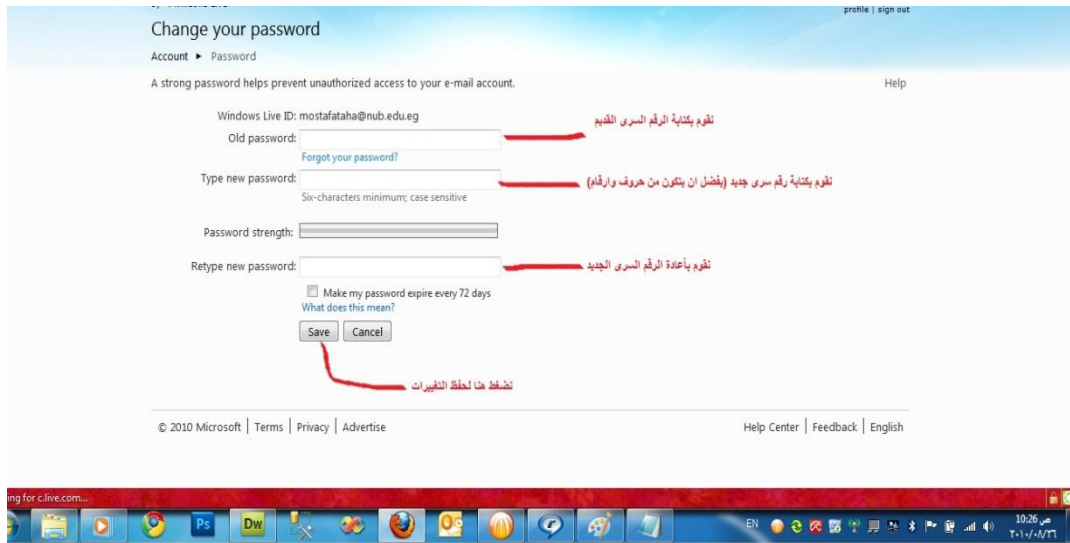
profile | sign out

Change your password

Account ► Password

A strong password helps prevent unauthorized access to your e-mail account.

Help

Windows Live ID: mostafataha@nub.edu.eg

Old password:

نقوم بكتابة الرقم السرى القديم

Forgot your password?

Type new password:

نقوم بكتابة رقم سرى جديد (يفضل ان يتكون من حروف وارقام)

Six-characters minimum; case sensitive

Password strength:

Retype new password:

نقوم بأعادة الرقم السرى الجديد

Make my password expire every 72 days

What does this mean?

Save Cancel

نضغط هنا لحفظ التغييرات

© 2010 Microsoft | Terms | Privacy | Advertise

Help Center | Feedback | English

ing for c.live.com...

EN

10:26 ص
٢٠١٠/٠٨/٢٦